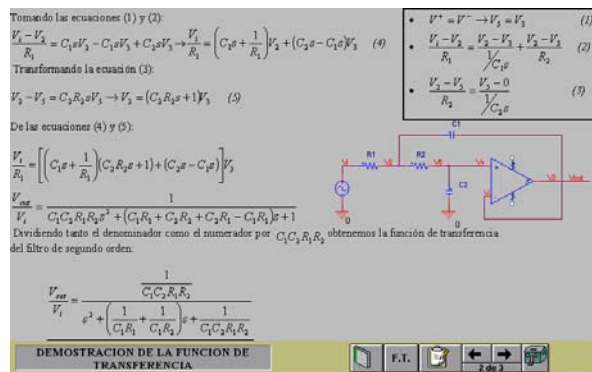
Tomando las ecuaciones (1) y (2):

$\frac{V_i - V_2}{R_1} = C_1 sV_2 - C_1 sV_3 + C_2 sV_3 \rightarrow \frac{V_i}{R_1} = \left(C_1 s + \frac{1}{R_1}\right)V_2 + (C_2 s - C_1 s)V_3$ (4)

Transformando la ecuación (3):

$V_2 - V_3 = C_2 R_2 sV_3 \rightarrow V_2 = (C_2 R_2 s + 1)V_3$ (5)

De las ecuaciones (4) y (5):

$\frac{V_i}{R_1} = \left[\left(C_1 s + \frac{1}{R_1}\right)(C_2 R_2 s + 1) + (C_2 s - C_1 s)\right]V_3$

$\frac{V_{out}}{V_i} = \frac{1}{C_1 C_2 R_1 R_2 s^2 + (C_1 R_1 + C_2 R_2 + C_2 R_1 - C_1 R_1)s + 1}$

• $V^+ = V^- \rightarrow V_3 = V_3$ (1)

• $\frac{V_i - V_2}{R_1} = \frac{V_2 - V_3}{\frac{1}{C_1 s}} + \frac{V_2 - V_3}{R_2}$ (2)

• $\frac{V_2 - V_3}{R_2} = \frac{V_3 - 0}{\frac{1}{C_2 s}}$ (3)

C1
R1
R2
C2
Vi
V1
V2
V3
Vout
0
0

Dividiendo tanto el denominador como el numerador por $C_1 C_2 R_1 R_2$ obtenemos la función de transferencia del filtro de segundo orden:

$\frac{V_{out}}{V_i} = \frac{\frac{1}{C_1 C_2 R_1 R_2}}{s^2 + \left(\frac{1}{C_1 R_1} + \frac{1}{C_1 R_2}\right)s + \frac{1}{C_1 C_2 R_1 R_2}}$

DEMOSTRACION DE LA FUNCION DE TRANSFERENCIA

F.T.

2 de 3